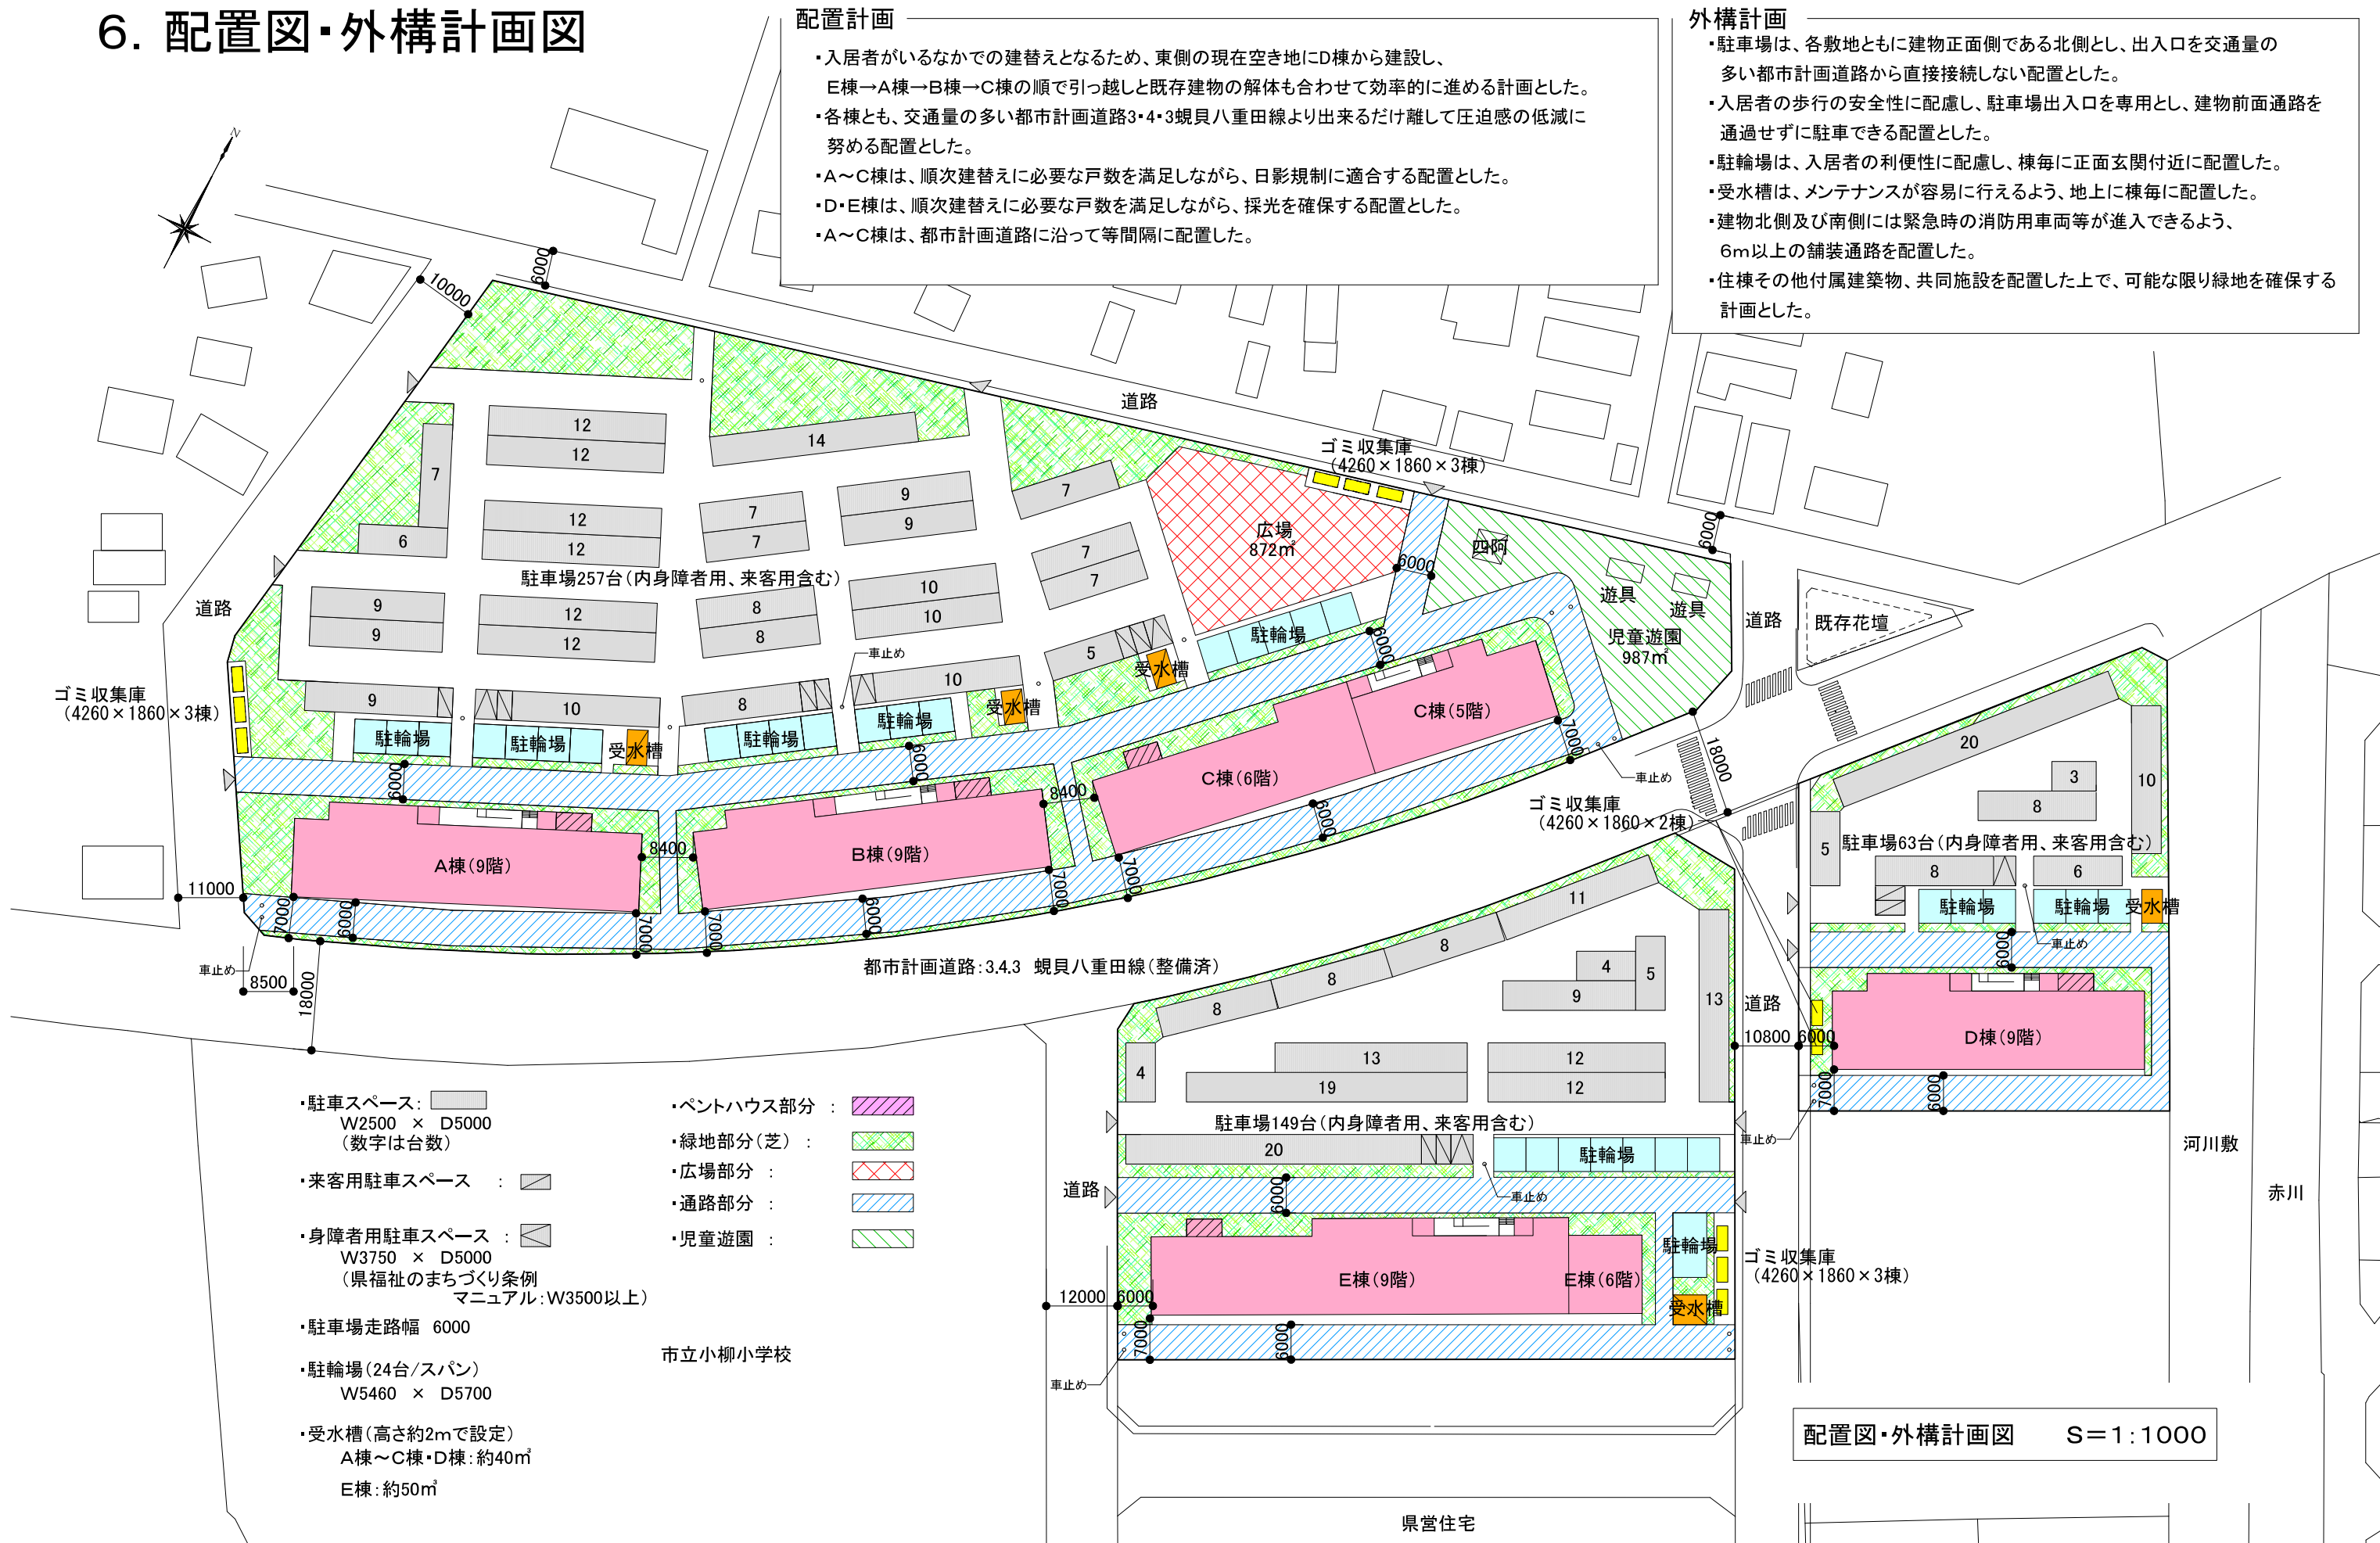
6. 配置図・外構計画図

配置計画
・入居者がいるなかでの建替えとなるため、東側の現在空き地にD棟から建設し、E棟→A棟→B棟→C棟の順で引っ越しと既存建物の解体も合わせて効率的に進める計画とした。
・各棟とも、交通量の多い都市計画道路3・4・3蜆貝八重田線より出来るだけ離して圧迫感の低減に努める配置とした。
・A～C棟は、順次建替えに必要な戸数を満足しながら、日影規制に適合する配置とした。
・D・E棟は、順次建替えに必要な戸数を満足しながら、採光を確保する配置とした。
・A～C棟は、都市計画道路に沿って等間隔に配置した。

外構計画
・駐車場は、各敷地ともに建物正面側である北側とし、出入口を交通量の多い都市計画道路から直接接続しない配置とした。
・入居者の歩行の安全性に配慮し、駐車場出入口を専用とし、建物前面通路を通過せずに駐車できる配置とした。
・駐輪場は、入居者の利便性に配慮し、棟毎に正面玄関付近に配置した。
・受水槽は、メンテナンスが容易に行えるよう、地上に棟毎に配置した。
・建物北側及び南側には緊急時の消防用車両等が進入できるよう、6m以上の舗装通路を配置した。
・住棟その他付属建築物、共同施設を配置した上で、可能な限り緑地を確保する計画とした。

6000 10000 道路 12 12 14 7 12 12 7 7 9 9 7 7 6 ゴミ収集庫 (4260×1860×3棟) 広場 872㎡ 四阿 6000 6000 遊具 遊具 児童遊園 987㎡ 道路 既存花壇 駐車場257台(内身障者用、来客用含む) 9 9 12 12 8 8 10 10 5 道路 駐輪場 6000 車止め 受水槽 受水槽 9 10 8 10 C棟(5階) ゴミ収集庫 (4260×1860×3棟) 駐輪場 駐輪場 受水槽 駐輪場 駐輪場 C棟(6階) 7000 車止め 18000 6000 6000 8400 6000 ゴミ収集庫 (4260×1860×2棟) 20 3 10 8 A棟(9階) 8400 B棟(9階) 6000 5 駐車場63台(内身障者用、来客用含む) 8 6 11000 7000 6000 7000 7000 6000 7000 7000 11 駐輪場 駐輪場 受水槽 車止め 8500 18000 都市計画道路:3,4,3 蜆貝八重田線(整備済) 8 4 5 6000 8 8 9 13 道路 10800 6000 D棟(9階) 4 13 12 19 12 7000 6000 駐車場149台(内身障者用、来客用含む) 車止め 河川敷 20 駐輪場 道路 6000 車止め 赤川 駐輪場 ゴミ収集庫 (4260×1860×3棟) E棟(9階) E棟(6階) 12000 6000 受水槽 7000 6000 車止め

・駐車スペース: W2500 × D5000 (数字は台数)
・来客用駐車スペース :
・身障者用駐車スペース : W3750 × D5000 (県福祉のまちづくり条例 マニュアル:W3500以上)
・駐車場走路幅 6000
・駐輪場(24台/スパン) W5460 × D5700
・受水槽(高さ約2mで設定) A棟～C棟・D棟:約40㎥ E棟:約50㎥
・ペントハウス部分 :
・緑地部分(芝) :
・広場部分 :
・通路部分 :
・児童遊園 :

市立小柳小学校
配置図・外構計画図 S=1:1000
県営住宅